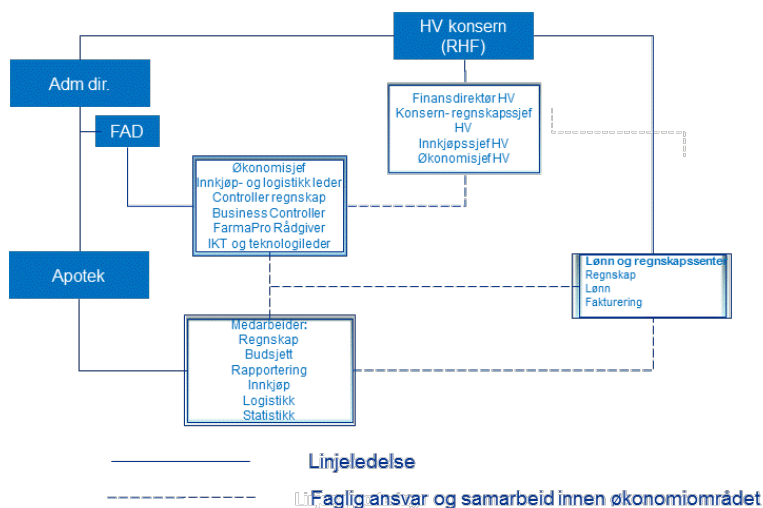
HV konsern (RHF)

Adm dir.

FAD

Finansdirektør HV
Konsern- regnskapssjef HV
Innkjøpssjef HV
Økonomisjef HV

Økonomisjef
Innkjøp- og logistikk leder
Controller regnskap
Business Controller
FarmaPro Rådgiver
IKT og teknologileder

Apotek

Lønn og regnskapssenter
Regnskap
Lønn
Fakturering

Medarbeider:
Regnskap
Budsjett
Rapportering
Innkjøp
Logistikk
Statistikk

Linjeledelse

Faglig ansvar og samarbeid innen økonomiområdet